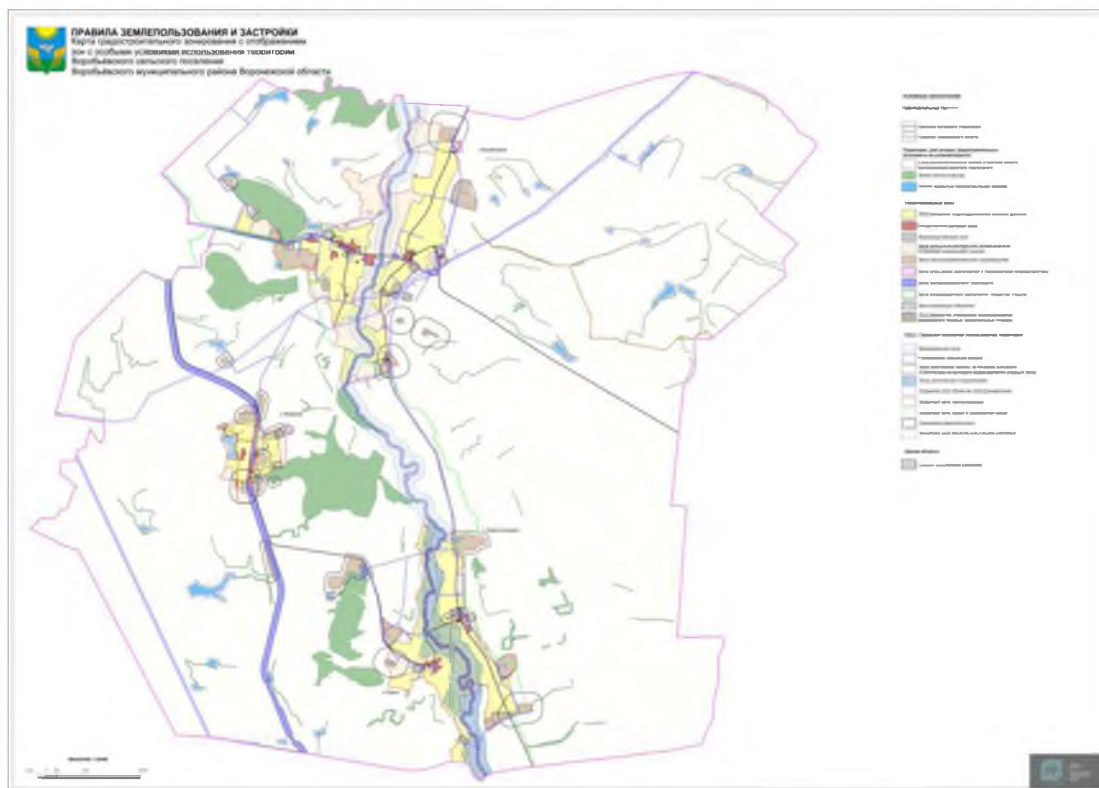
ПРАВИЛА ЗЕМЛЕПОЛЬЗОВАНИЯ И ЗАСТРОЙКИ
Карта градостроительного зонирования с отображением зон с особыми условиями использования территории
Воробьёвского сельского поселения
Воробьёвского муниципального района Воронежской области

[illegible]